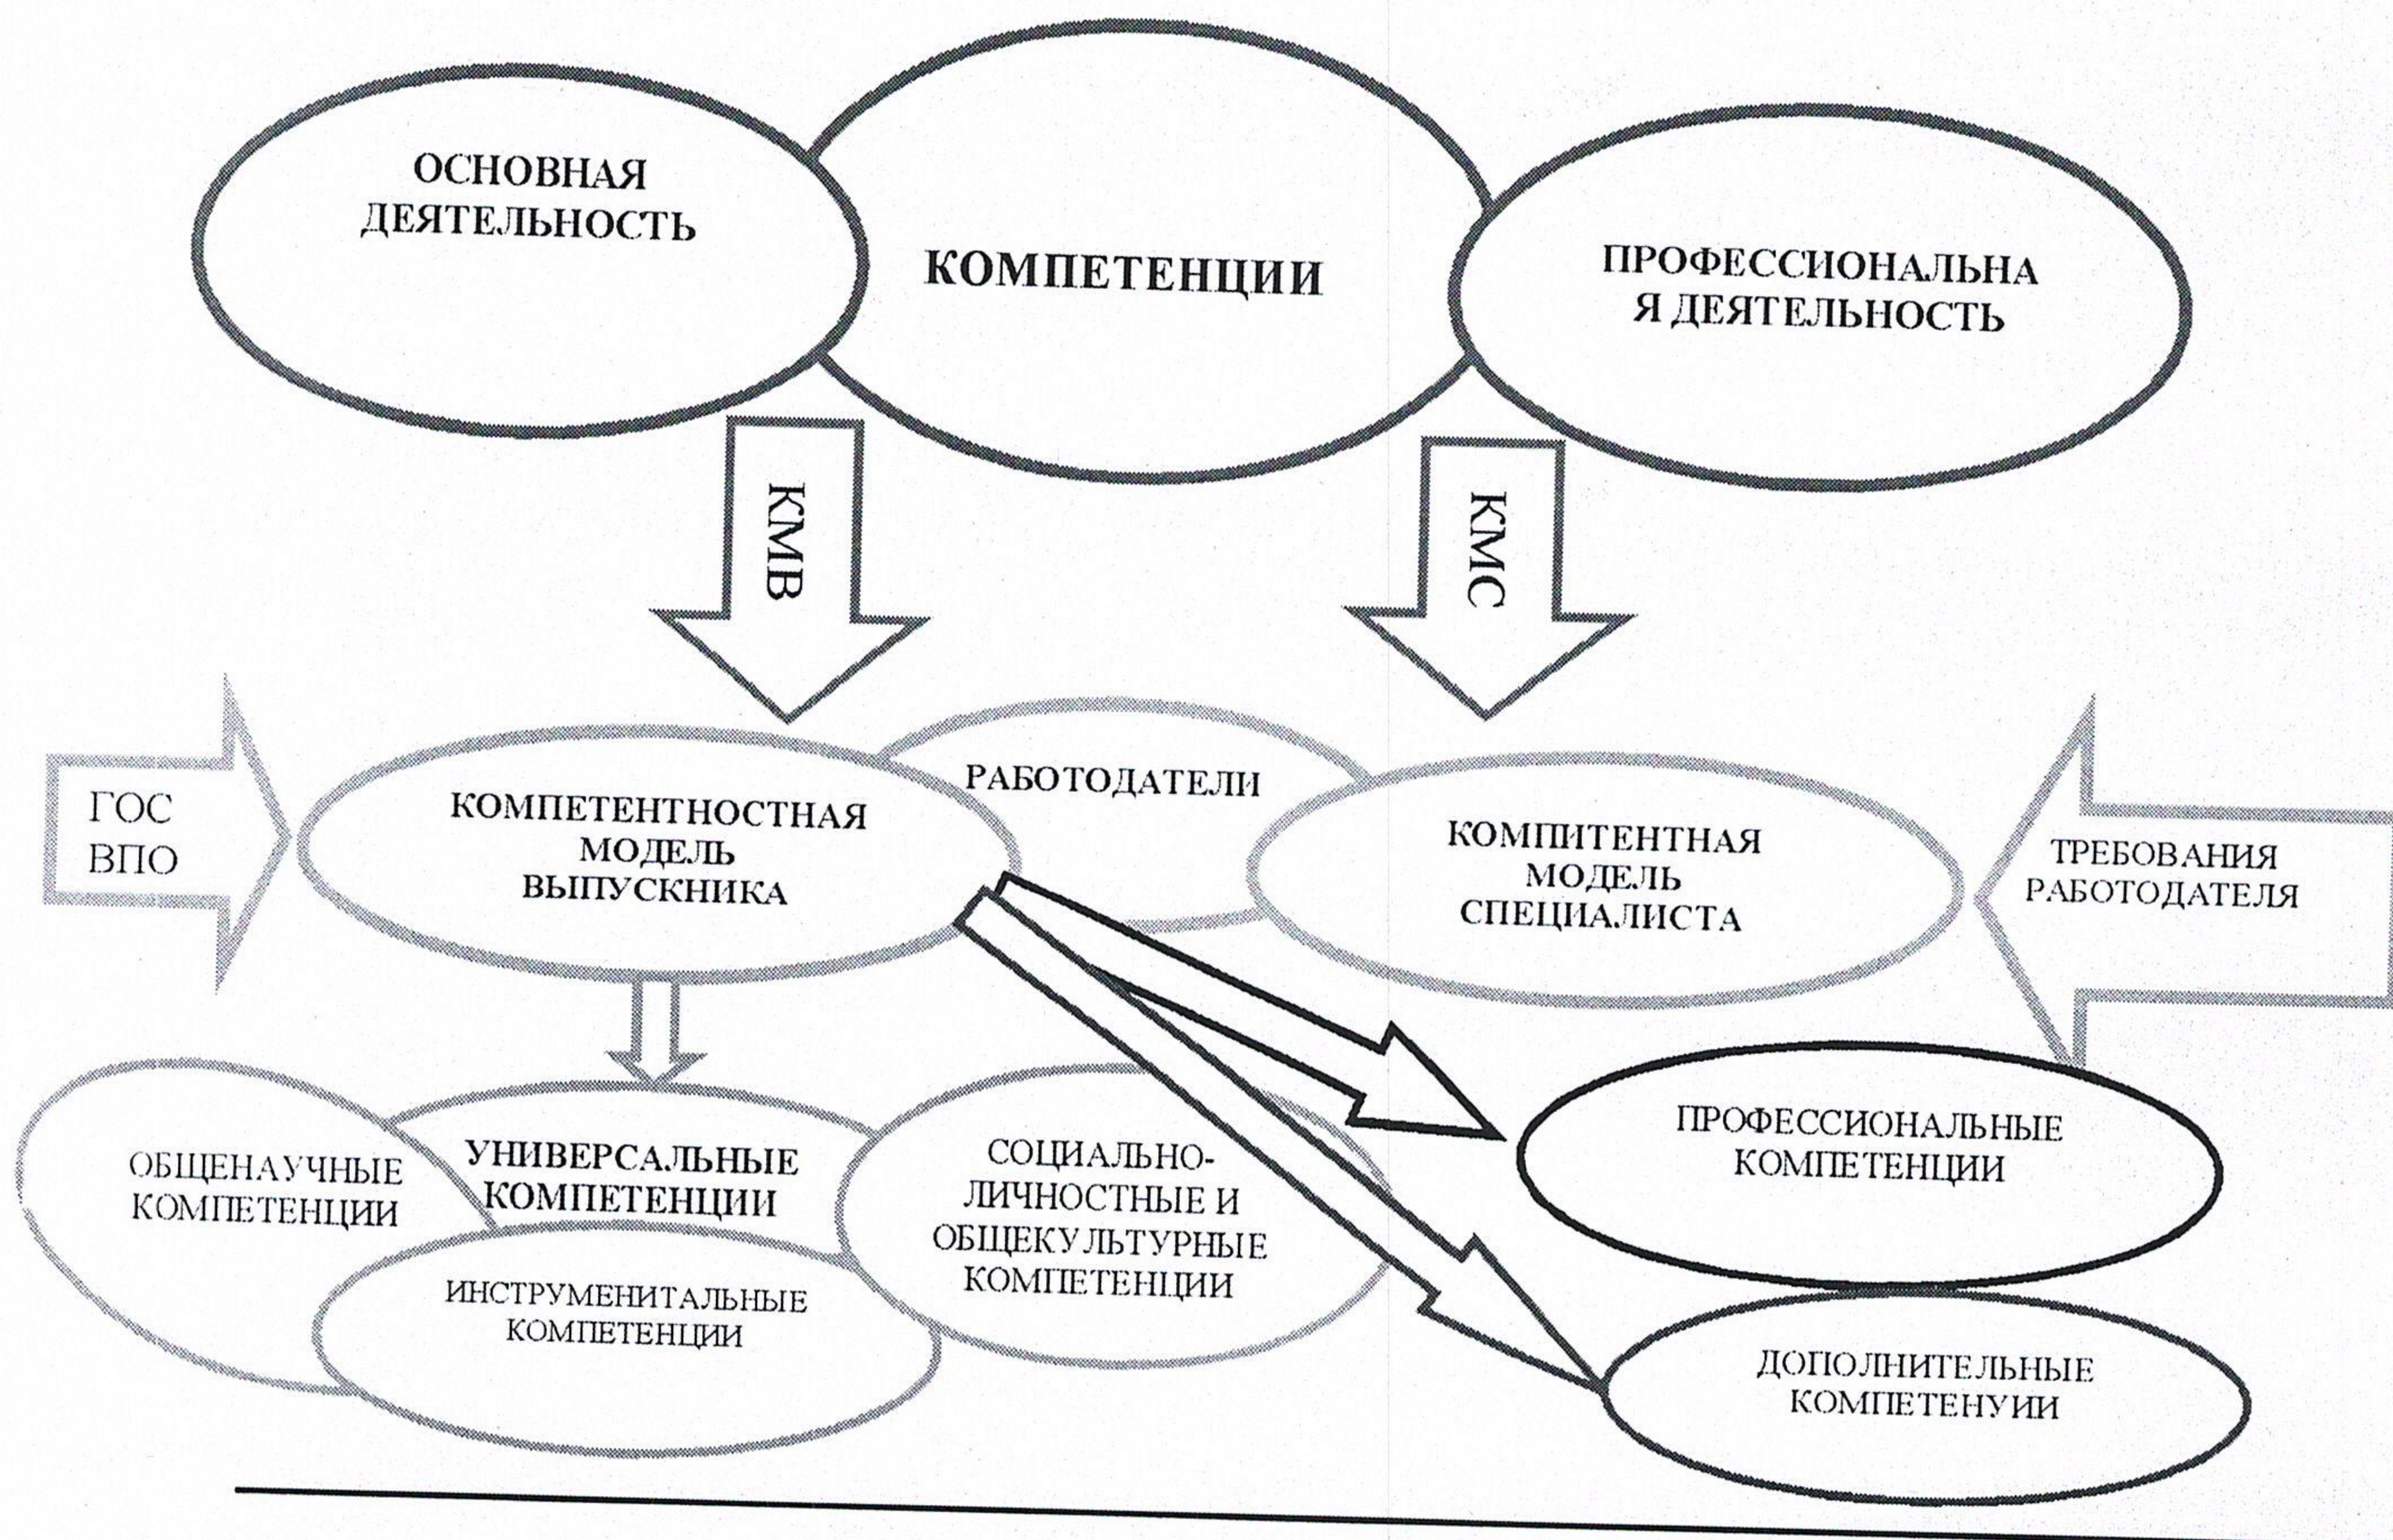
ОСНОВНАЯ ДЕЯТЕЛЬНОСТЬ

КОМПЕТЕНЦИИ

ПРОФЕССИОНАЛЬНА Я ДЕЯТЕЛЬНОСТЬ

КМВ

КМС

ГОС ВПО

КОМПЕТЕНТНОСТНАЯ МОДЕЛЬ ВЫПУСКНИКА

РАБОТОДАТЕЛИ

КОМПИТЕНТНАЯ МОДЕЛЬ СПЕЦИАЛИСТА

ТРЕБОВАНИЯ РАБОТОДАТЕЛЯ

ОБЩЕНАУЧНЫЕ КОМПЕТЕНЦИИ

УНИВЕРСАЛЬНЫЕ КОМПЕТЕНЦИИ

ИНСТРУМЕНИТАЛЬНЫЕ КОМПЕТЕНЦИИ

СОЦИАЛЬНО-ЛИЧНОСТНЫЕ И ОБЩЕКУЛЬТУРНЫЕ КОМПЕТЕНЦИИ

ПРОФЕССИОНАЛЬНЫЕ КОМПЕТЕНЦИИ

ДОПОЛНИТЕЛЬНЫЕ КОМПЕТЕНУИИ